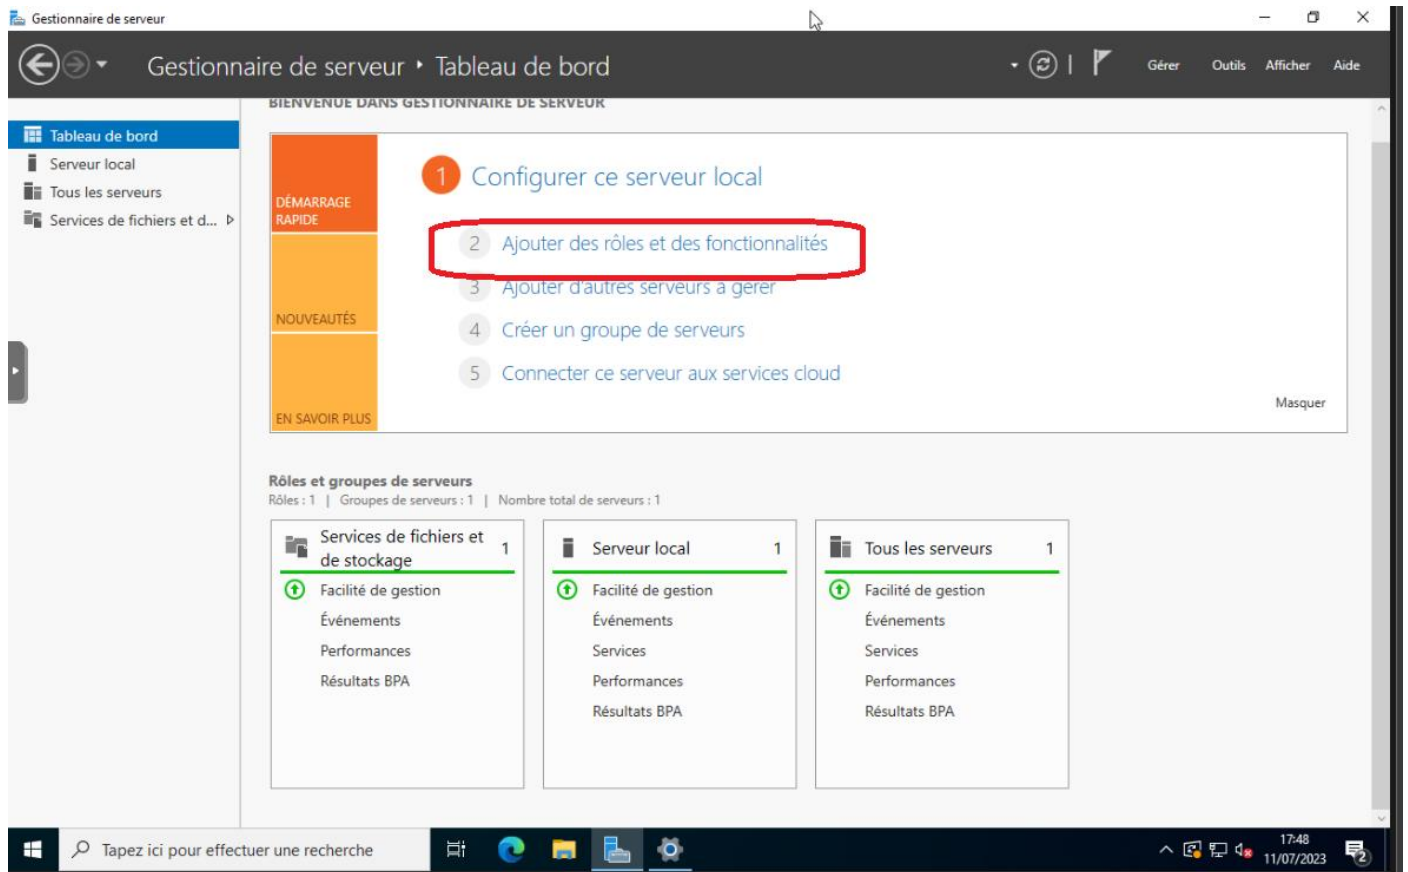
Gestionnaire de serveur

Gestionnaire de serveur • Tableau de bord

Gérer Outils Afficher Aide

BIENVENUE DANS GESTIONNAIRE DE SERVEUR

Tableau de bord
Serveur local
Tous les serveurs
Services de fichiers et d...

DÉMARRAGE RAPIDE

NOUVEAUTÉS

EN SAVOIR PLUS

1 Configurer ce serveur local

2 Ajouter des rôles et des fonctionnalités

3 Ajouter d'autres serveurs à gérer

4 Créer un groupe de serveurs

5 Connecter ce serveur aux services cloud

Masquer

Rôles et groupes de serveurs
Rôles : 1 | Groupes de serveurs : 1 | Nombre total de serveurs : 1

Services de fichiers et de stockage 1
Facilité de gestion
Événements
Performances
Résultats BPA

Serveur local 1
Facilité de gestion
Événements
Services
Performances
Résultats BPA

Tous les serveurs 1
Facilité de gestion
Événements
Services
Performances
Résultats BPA

Tapez ici pour effectuer une recherche

17:48
11/07/2023